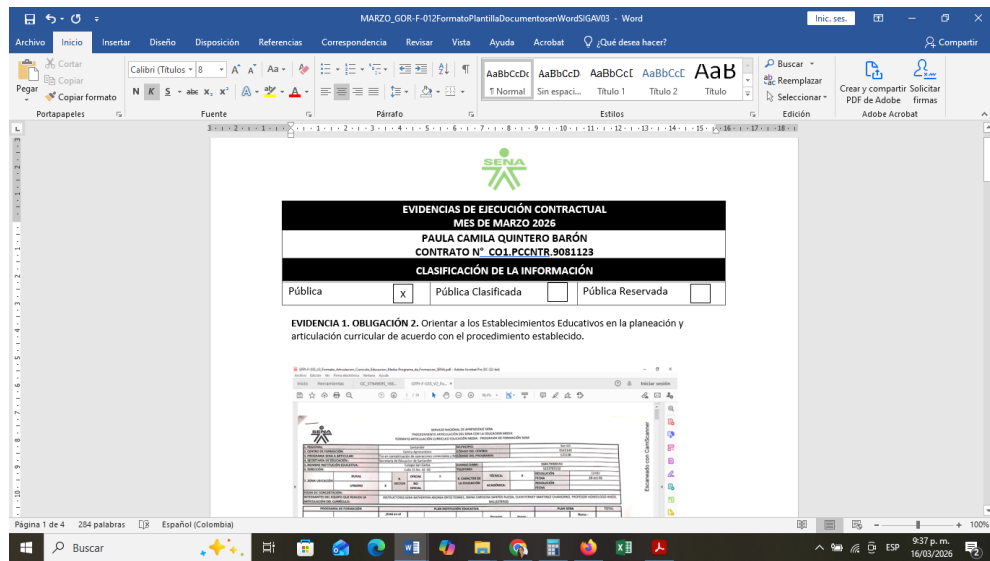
MARZO_GOR-F-012FormatoPlantillaDocumentosenWordSIGAV03 - Word

Inic. ses.

Archivo Inicio Insertar Diseño Disposición Referencias Correspondencia Revisar Vista Ayuda Acrobat ¿Qué desea hacer? Compartir

Cortar
Copiar
Pegar
Copiar formato
Portapapeles
Calibri (Títulos 8
Fuente
Párrafo
AaBbCcDc ¶ Normal
AaBbCcD Sin espaci...
AaBbCcI Título 1
AaBbCcI Título 2
AaB Título
Estilos
Buscar
Reemplazar
Seleccionar
Edición
Crear y compartir PDF de Adobe
Solicitar firmas
Adobe Acrobat

SENA

| EVIDENCIAS DE EJECUCIÓN CONTRACTUAL MES DE MARZO 2026 | | | | | |
|---|---|---|---|---|---|
| PAULA CAMILA QUINTERO BARÓN CONTRATO N° CO1.PCCNTR.9081123 | | | | | |
| CLASIFICACIÓN DE LA INFORMACIÓN | | | | | |
| Pública | x | Pública Clasificada | | Pública Reservada | |

EVIDENCIA 1. OBLIGACIÓN 2. Orientar a los Establecimientos Educativos en la planeación y articulación curricular de acuerdo con el procedimiento establecido.

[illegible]

Página 1 de 4 284 palabras Español (Colombia) 100%

Buscar

ESP 9:37 p. m. 16/03/2026